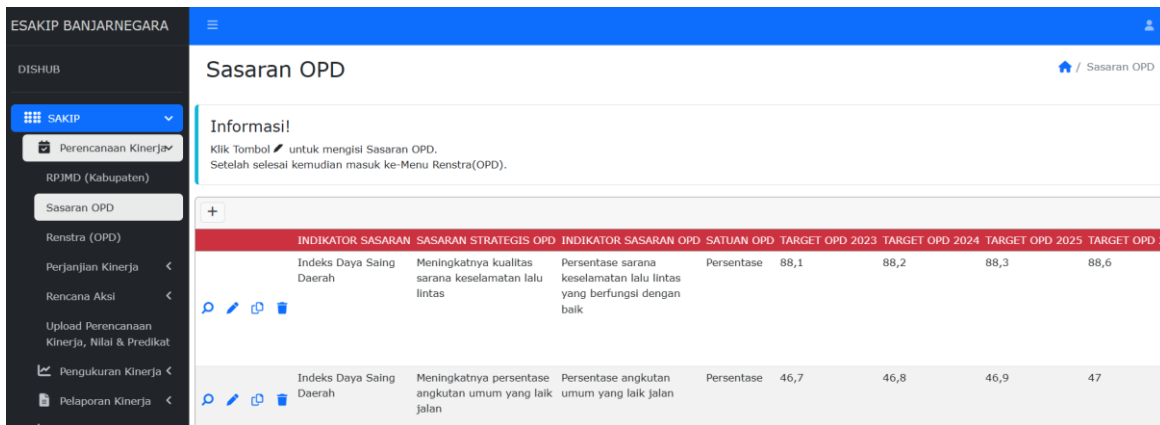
ESAKIP BANJARNEGARA

DISHUB

SAKIP

Perencanaan Kinerja

RPJMD (Kabupaten)

Sasaran OPD

Renstra (OPD)

Perjanjian Kinerja

Rencana Aksi

Upload Perencanaan Kinerja, Nilai & Predikat

Pengukuran Kinerja

Pelaporan Kinerja

Sasaran OPD

/ Sasaran OPD

Informasi!

Klik Tombol untuk mengisi Sasaran OPD.
Setelah selesai kemudian masuk ke-Menu Renstra(OPD).

+

| | INDIKATOR SASARAN | SASARAN STRATEGIS OPD | INDIKATOR SASARAN OPD | SATUAN OPD | TARGET OPD 2023 | TARGET OPD 2024 | TARGET OPD 2025 | TARGET OPD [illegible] |
|---|---|---|---|---|---|---|---|---|
| | Indeks Daya Saing Daerah | Meningkatnya kualitas sarana keselamatan lalu lintas | Persentase sarana keselamatan lalu lintas yang berfungsi dengan baik | Persentase | 88,1 | 88,2 | 88,3 | 88,6 |
| | Indeks Daya Saing Daerah | Meningkatnya persentase angkutan umum yang laik jalan | Persentase angkutan umum yang laik jalan | Persentase | 46,7 | 46,8 | 46,9 | 47 |